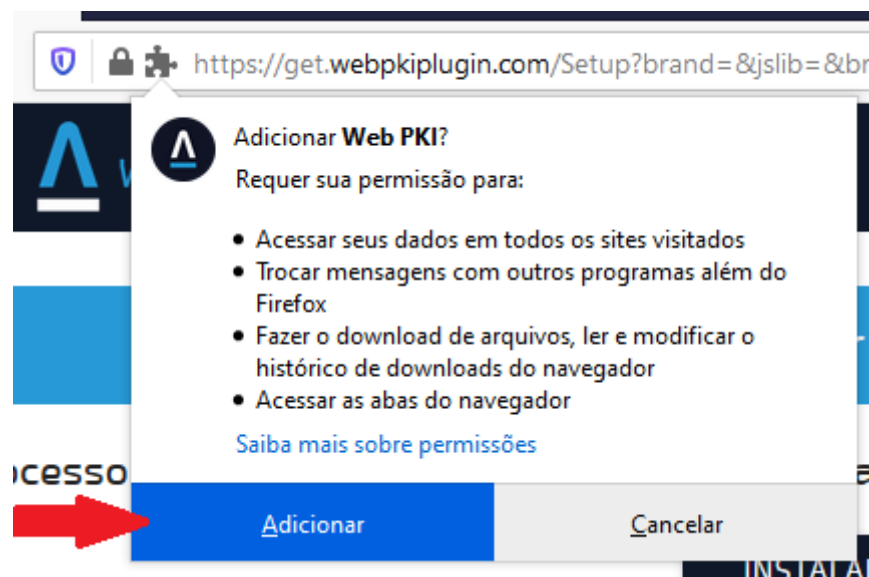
https://get.webpkiplugin.com/Setup?brand=&jslib=&br

Adicionar **Web PKI**?

Requer sua permissão para:

- Acessar seus dados em todos os sites visitados
- Trocar mensagens com outros programas além do Firefox
- Fazer o download de arquivos, ler e modificar o histórico de downloads do navegador
- Acessar as abas do navegador

Saiba mais sobre permissões

ocesso

Adicionar

Cancelar

INSTALA